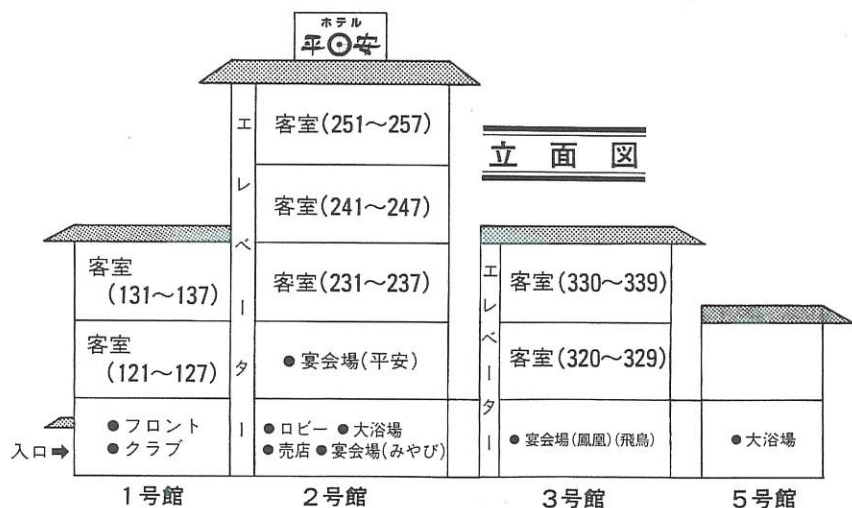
ホテル
平安

立面図

エレベーター

客室(251～257)

客室(241～247)

客室(231～237)

●宴会場(平安)

●ロビー ●大浴場
●売店 ●宴会場(みやび)

客室
(131～137)

客室
(121～127)

●フロント
●クラブ

入口➡

エレベーター

客室(330～339)

客室(320～329)

●宴会場(鳳凰)(飛鳥)

●大浴場

1号館　2号館　3号館　5号館